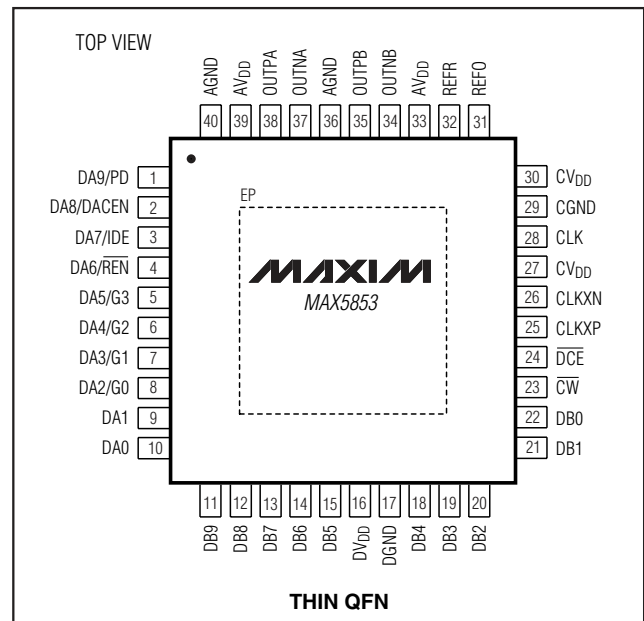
TOP VIEW

AGND 40
AV$_{DD}$ 39
OUTPA 38
OUTNA 37
AGND 36
OUTPB 35
OUTNB 34
AV$_{DD}$ 33
REFR 32
REFO 31

DA9/PD 1
DA8/DACEN 2
DA7/IDE 3
DA6/$\overline{REN}$ 4
DA5/G3 5
DA4/G2 6
DA3/G1 7
DA2/G0 8
DA1 9
DA0 10

EP

MAXIM
MAX5853

30 CV$_{DD}$
29 CGND
28 CLK
27 CV$_{DD}$
26 CLKXN
25 CLKXP
24 $\overline{DCE}$
23 $\overline{CW}$
22 DB0
21 DB1

11 DB9
12 DB8
13 DB7
14 DB6
15 DB5
16 DV$_{DD}$
17 DGND
18 DB4
19 DB3
20 DB2

THIN QFN